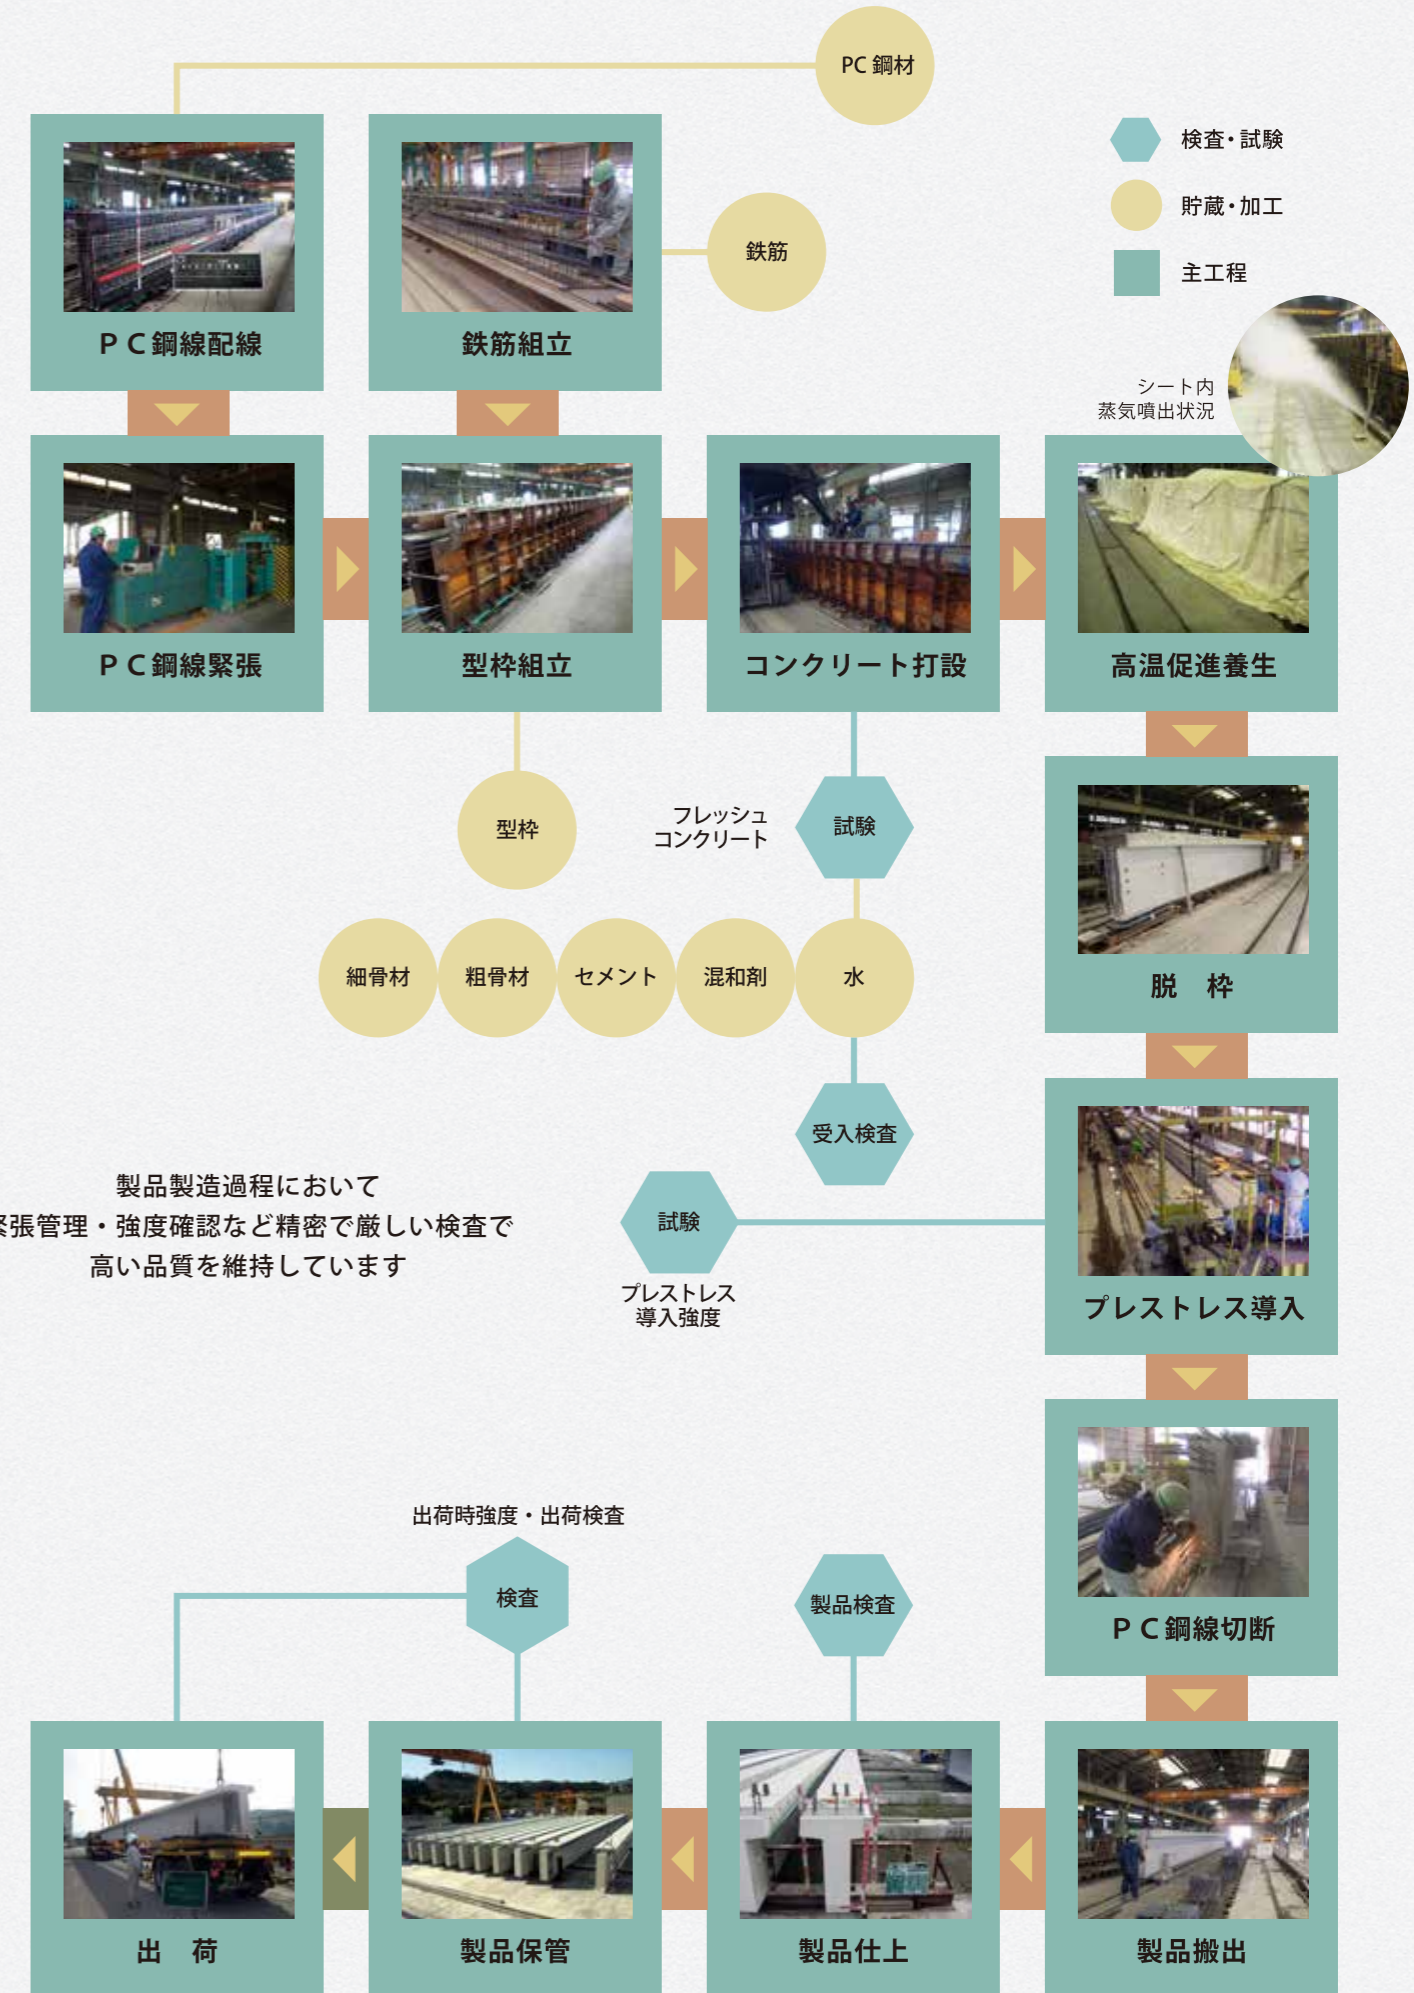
PC 鋼材

検査・試験
貯蔵・加工
主工程

鉄筋

ＰＣ鋼線配線

鉄筋組立

シート内
蒸気噴出状況

ＰＣ鋼線緊張

型枠組立

コンクリート打設

高温促進養生

型枠

フレッシュ
コンクリート

試験

脱　枠

細骨材
粗骨材
セメント
混和剤
水

受入検査

製品製造過程において
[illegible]張管理・強度確認など精密で厳しい検査で
高い品質を維持しています

試験

プレストレス
導入強度

プレストレス導入

出荷時強度・出荷検査

検査

製品検査

ＰＣ鋼線切断

出　荷

製品保管

製品仕上

製品搬出